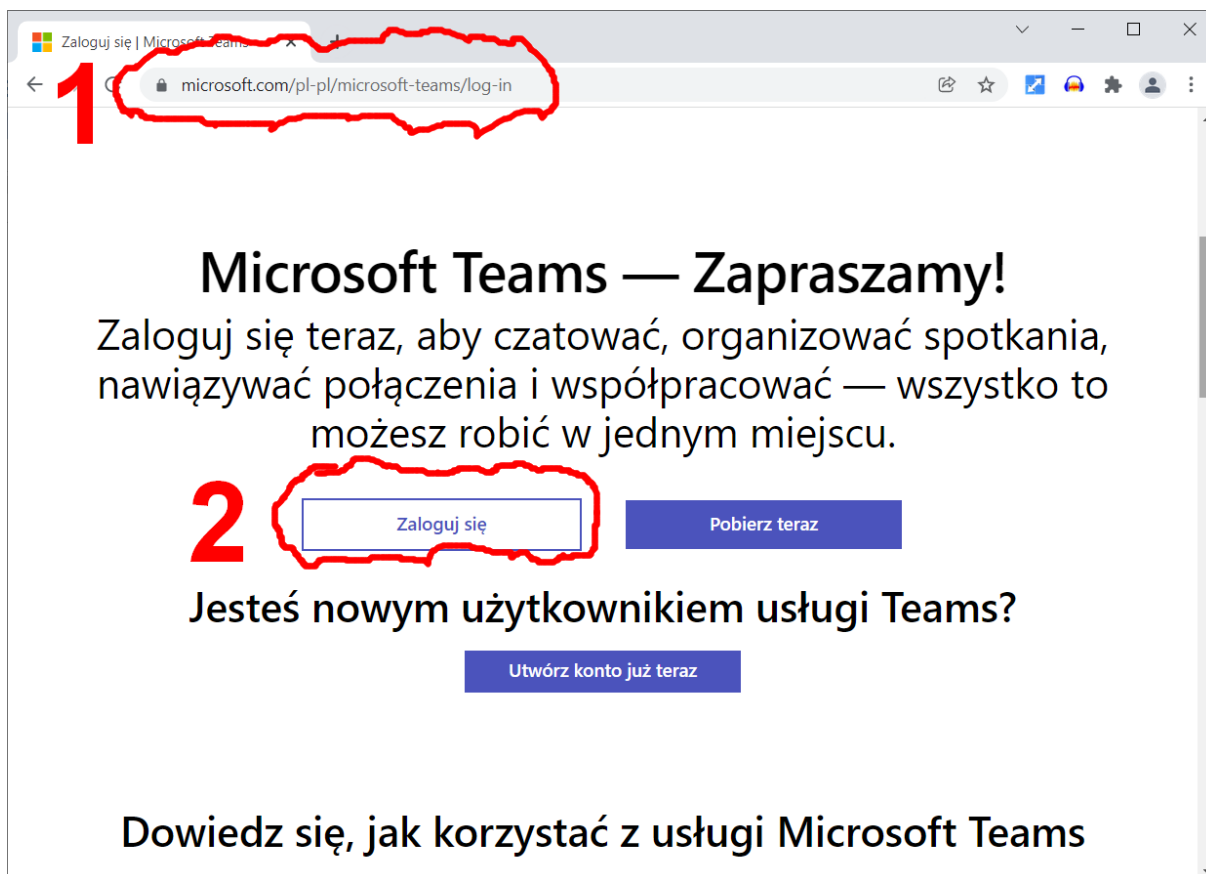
Zaloguj się | Microsoft Teams

1

microsoft.com/pl-pl/microsoft-teams/log-in

Microsoft Teams — Zapraszamy!

Zaloguj się teraz, aby czatować, organizować spotkania, nawiązywać połączenia i współpracować — wszystko to możesz robić w jednym miejscu.

2

Zaloguj się

Pobierz teraz

Jesteś nowym użytkownikiem usługi Teams?

Utwórz konto już teraz

Dowiedz się, jak korzystać z usługi Microsoft Teams